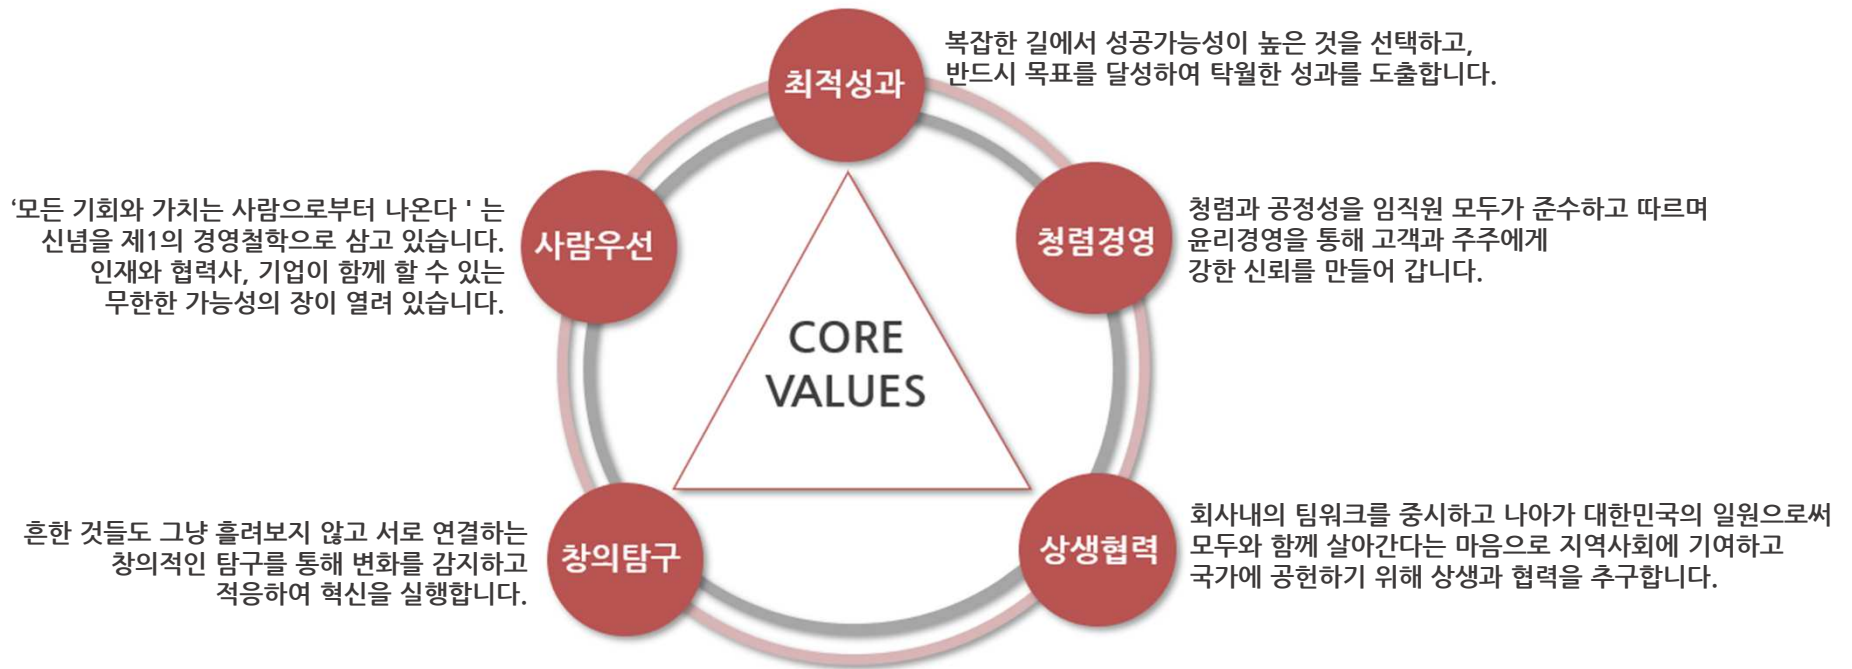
최적성과

복잡한 길에서 성공가능성이 높은 것을 선택하고, 반드시 목표를 달성하여 탁월한 성과를 도출합니다.

사람우선

'모든 기회와 가치는 사람으로부터 나온다 ' 는 신념을 제1의 경영철학으로 삼고 있습니다. 인재와 협력사, 기업이 함께 할 수 있는 무한한 가능성의 장이 열려 있습니다.

청렴경영

청렴과 공정성을 임직원 모두가 준수하고 따르며 윤리경영을 통해 고객과 주주에게 강한 신뢰를 만들어 갑니다.

CORE VALUES

창의탐구

흔한 것들도 그냥 흘려보지 않고 서로 연결하는 창의적인 탐구를 통해 변화를 감지하고 적응하여 혁신을 실행합니다.

상생협력

회사내의 팀워크를 중시하고 나아가 대한민국의 일원으로써 모두와 함께 살아간다는 마음으로 지역사회에 기여하고 국가에 공헌하기 위해 상생과 협력을 추구합니다.